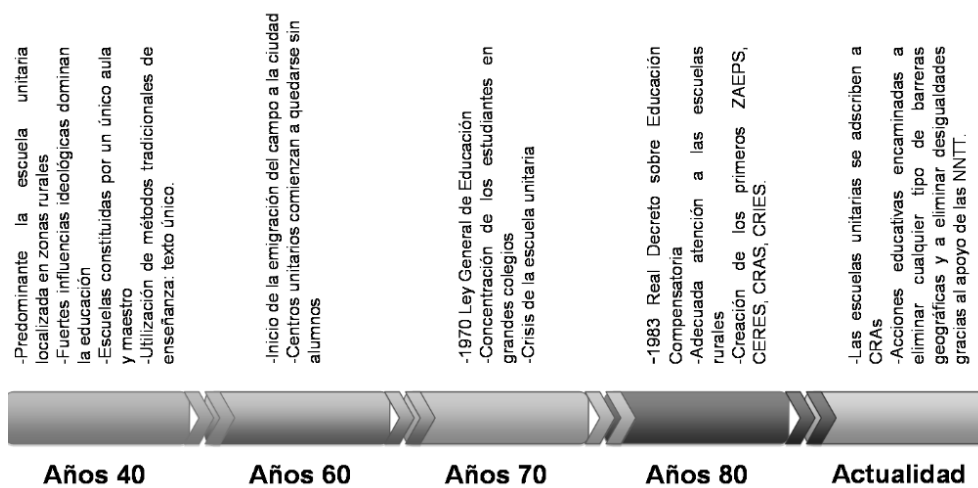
-Predominante la escuela unitaria localizada en zonas rurales
-Fuertes influencias ideológicas dominan la educación
-Escuelas constituidas por un único aula y maestro
-Utilización de métodos tradicionales de enseñanza: texto único.

-Inicio de la emigración del campo a la ciudad
-Centros unitarios comienzan a quedarse sin alumnos

-1970 Ley General de Educación
-Concentración de los estudiantes en grandes colegios
-Crisis de la escuela unitaria

-1983 Real Decreto sobre Educación Compensatoria
-Adecuada atención a las escuelas rurales
-Creación de los primeros ZAEPS, CERES, CRAS, CRIES.

-Las escuelas unitarias se adscriben a CRAs
-Acciones educativas encaminadas a eliminar cualquier tipo de barreras geográficas y a eliminar desigualdades gracias al apoyo de las NNTT.

Años 40

Años 60

Años 70

Años 80

Actualidad